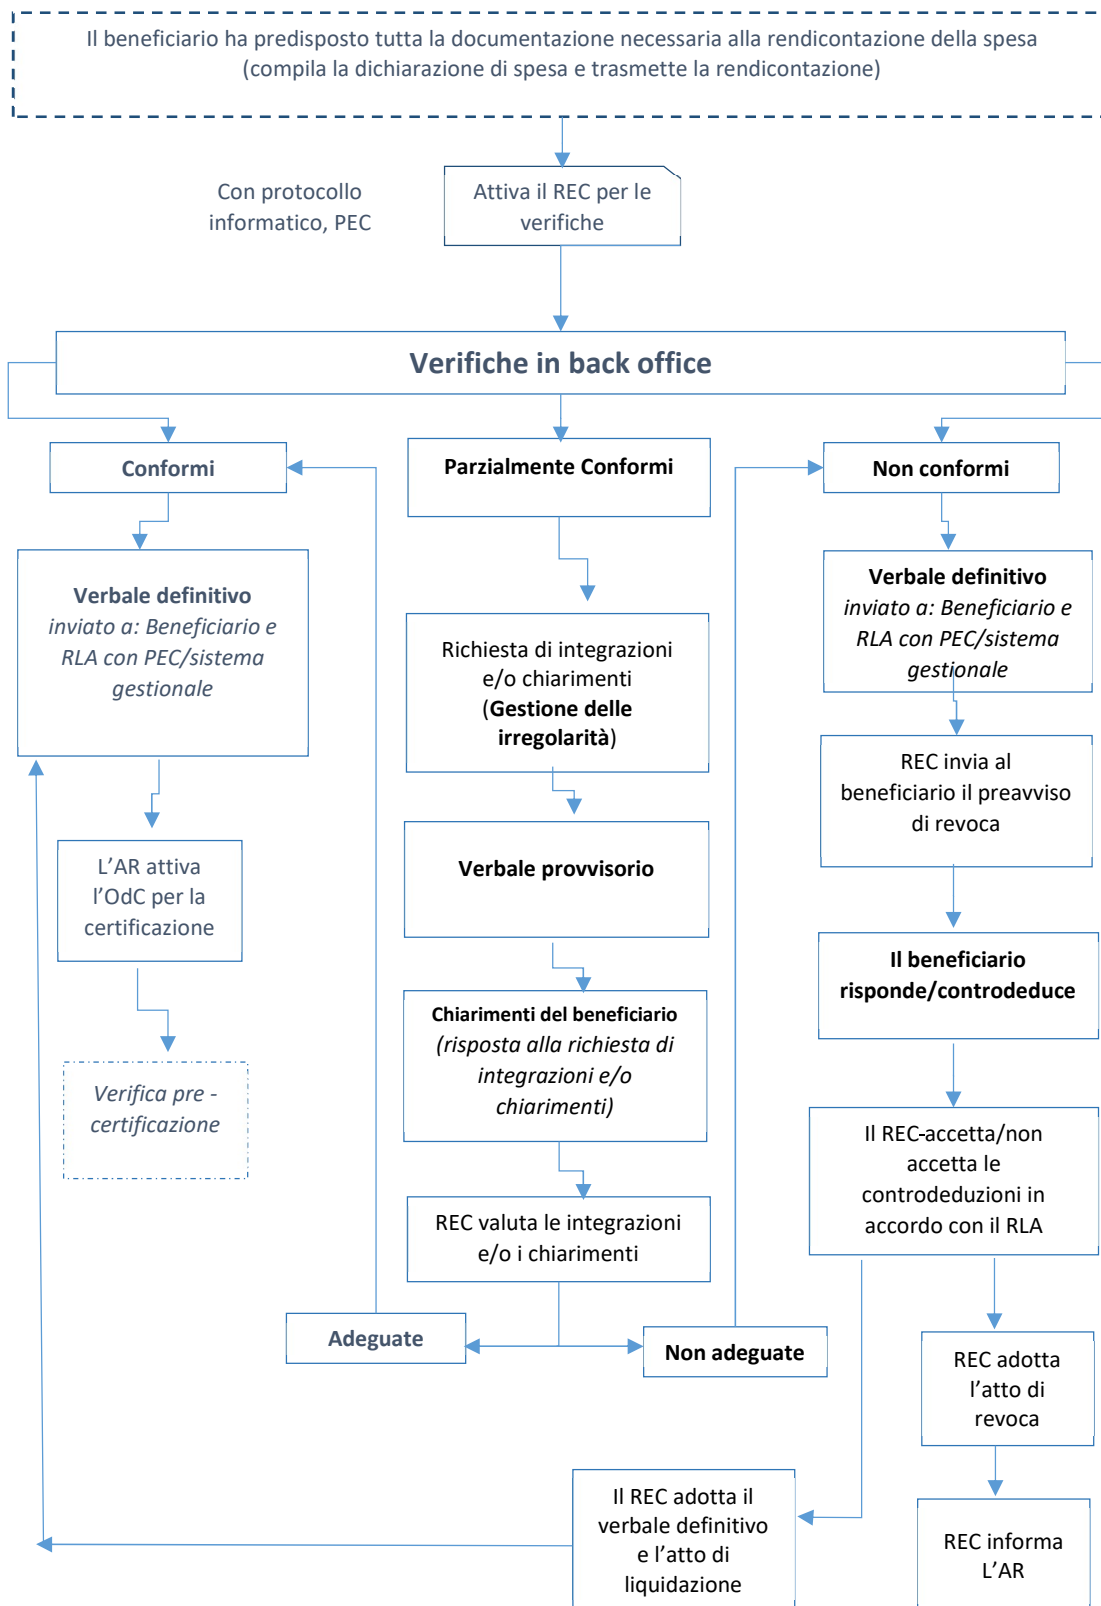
Il beneficiario ha predisposto tutta la documentazione necessaria alla rendicontazione della spesa (compila la dichiarazione di spesa e trasmette la rendicontazione)

Con protocollo informatico, PEC

Attiva il REC per le verifiche

Verifiche in back office

Conformi

Parzialmente Conformi

Non conformi

Verbale definitivo
inviato a: Beneficiario e RLA con PEC/sistema gestionale

L'AR attiva l'OdC per la certificazione

Verifica pre - certificazione

Richiesta di integrazioni e/o chiarimenti (Gestione delle irregolarità)

Verbale provvisorio

Chiarimenti del beneficiario
(risposta alla richiesta di integrazioni e/o chiarimenti)

REC valuta le integrazioni e/o i chiarimenti

Adeguate

Non adeguate

Verbale definitivo
inviato a: Beneficiario e RLA con PEC/sistema gestionale

REC invia al beneficiario il preavviso di revoca

Il beneficiario risponde/controdeduce

Il REC accetta/non accetta le controdeduzioni in accordo con il RLA

REC adotta l'atto di revoca

REC informa L'AR

Il REC adotta il verbale definitivo e l'atto di liquidazione